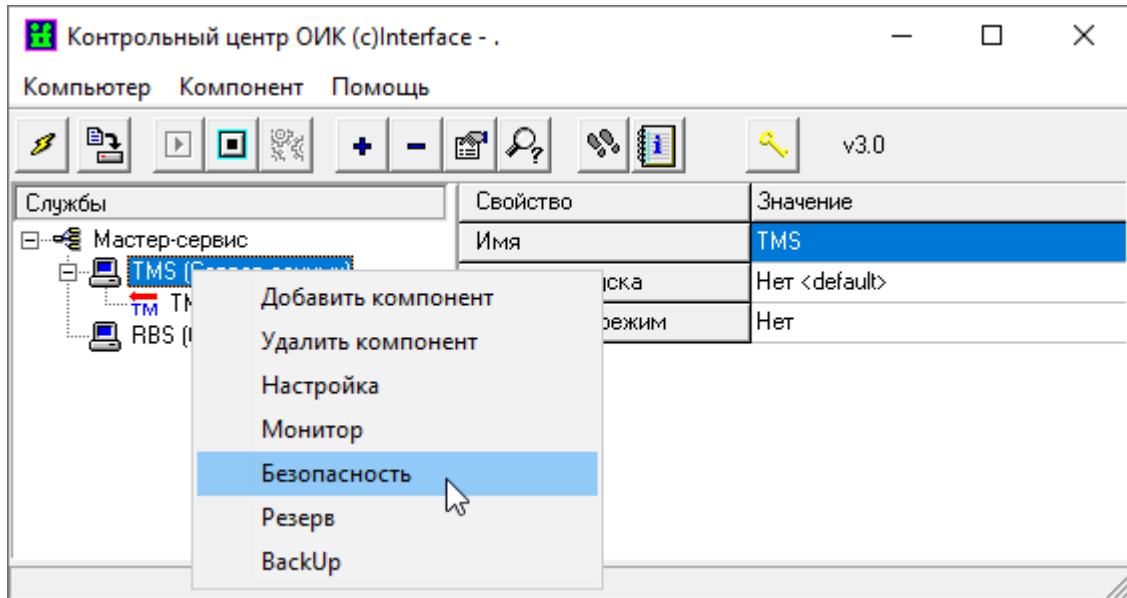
Контрольный центр ОИК (c)Interface - .

Компьютер Компонент Помощь

v3.0

Службы

Мастер-сервис

TMS ([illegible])

TM

TM

RBS ([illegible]

| Свойство | Значение |
|---|---|
| Имя | TMS |
| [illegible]ска | Нет <default> |
| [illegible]режим | Нет |

Добавить компонент

Удалить компонент

Настройка

Монитор

Безопасность

Резерв

BackUp